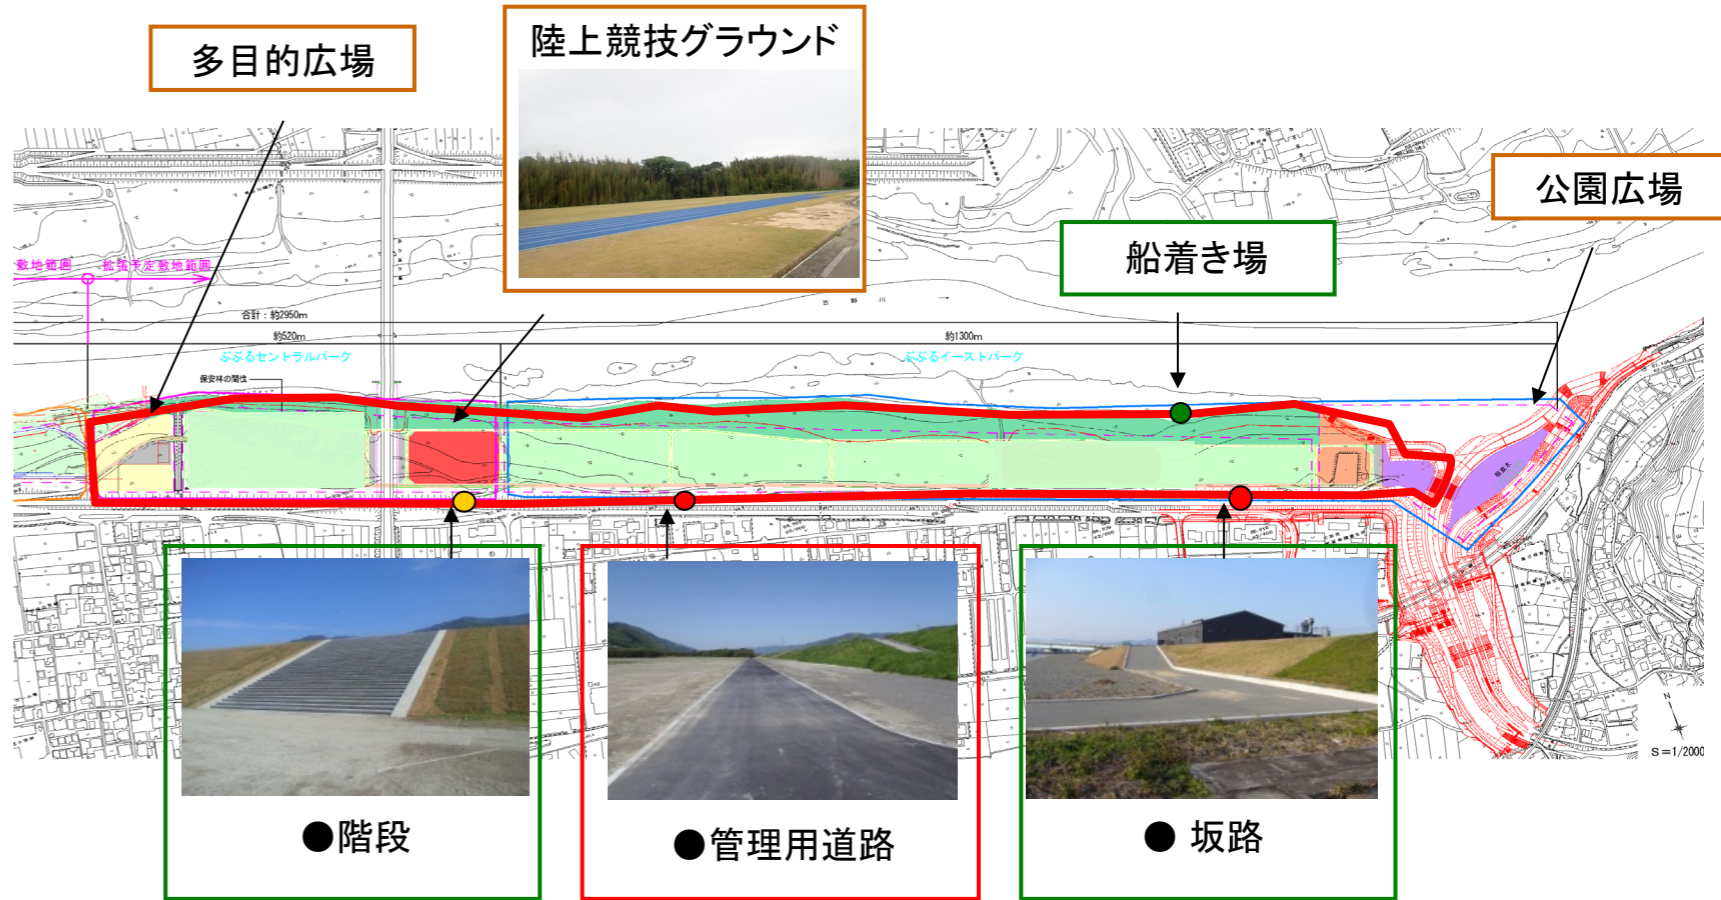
多目的広場

陸上競技グラウンド

公園広場

船着き場

敷地範囲　拡張予定敷地範囲

合計：約2950m

約520m

約1300m

ぶぶるセントラルパーク

ぶぶるイーストパーク

保安林の閉伐

●階段

●管理用道路

●坂路

S=1/2000